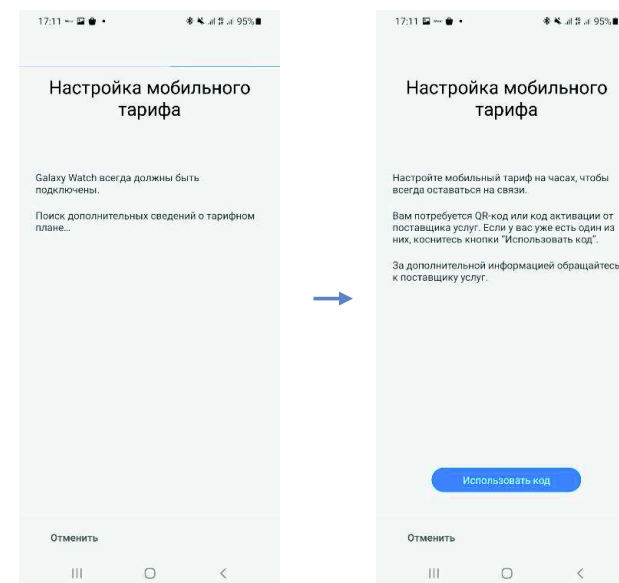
17:11 95%

Настройка мобильного тарифа

Galaxy Watch всегда должны быть подключены.

Поиск дополнительных сведений о тарифном плане...

Отменить

17:11 95%

Настройка мобильного тарифа

Настройте мобильный тариф на часах, чтобы всегда оставаться на связи.

Вам потребуется QR-код или код активации от поставщика услуг. Если у вас уже есть один из них, коснитесь кнопки "Использовать код".

За дополнительной информацией обращайтесь к поставщику услуг.

Использовать код

Отменить